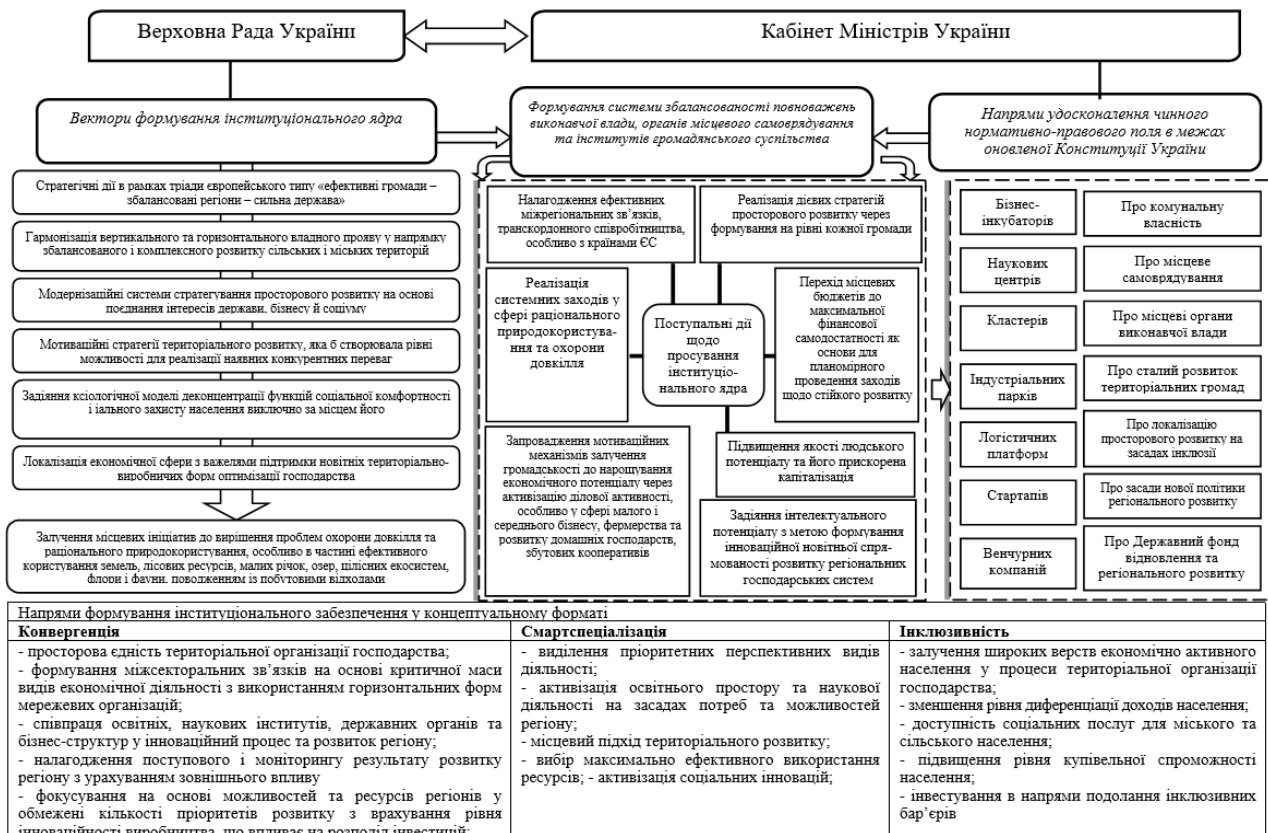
Верховна Рада України

Кабінет Міністрів України

Вектори формування інституціонального ядра

Формування системи збалансованості повноважень виконавчої влади, органів місцевого самоврядування та інститутів громадянського суспільства

Напрями удосконалення чинного нормативно-правового поля в межах оновленої Конституції України

Стратегічні дії в рамках тріади європейського типу «ефективні громади – збалансовані регіони – сильна держава»

Гармонізація вертикального та горизонтального владного прояву у напрямку збалансованого і комплексного розвитку сільських і міських територій

Модернізаційні системи стратегування просторового розвитку на основі поєднання інтересів держави, бізнесу й социуму

Мотиваційні стратегії територіального розвитку, яка б створювала рівні можливості для реалізації наявних конкурентних переваг

Задіяння ксіологічної моделі деконцентрації функцій соціальної комфортності і іального захисту населення виключно за місцем його

Локалізація економічної сфери з важелями підтримки новітніх територіально-виробничих форм оптимізації господарства

Залучення місцевих ініціатив до вирішення проблем охорони довкілля та раціонального природокористування, особливо в частині ефективного користування земель, лісових ресурсів, малих річок, озер, цілісних екосистем, флори і фауни, поводженням із побутовими відходами

Налагодження ефективних міжрегіональних зв'язків, транскордонного співробітництва, особливо з країнами ЄС

Реалізація дієвих стратегій просторового розвитку через формування на рівні кожної громади

Реалізація системних заходів у сфері раціонального природокористування та охорони довкілля

Поступальні дії щодо просування інституціонального ядра

Перехід місцевих бюджетів до максимальної фінансової самодостатності як основи для планомірного проведення заходів щодо стійкого розвитку

Запровадження мотиваційних механізмів залучення громадськості до нарощування економічного потенціалу через активізацію ділової активності, особливо у сфері малого і середнього бізнесу, фермерства та розвитку домашніх господарств, збутових кооперативів

Підвищення якості людського потенціалу та його прискорена капіталізація

Задіяння інтелектуального потенціалу з метою формування інноваційної новітньої спрямованості розвитку регіональних господарських систем

Бізнес-інкубаторів

Про комунальну власність

Наукових центрів

Про місцеве самоврядування

Кластерів

Про місцеві органи виконавчої влади

Індустріальних парків

Про сталий розвиток територіальних громад

Логістичних платформ

Про локалізацію просторового розвитку на засадах інклюзії

Стартапів

Про засади нової політики регіонального розвитку

Венчурних компаній

Про Державний фонд відновлення та регіонального розвитку

Напрями формування інституціонального забезпечення у концептуальному форматі

| Конвергенція | Смартспеціалізація | Інклюзивність |
|---|---|---|
| - просторова єдність територіальної організації господарства; - формування міжсекторальних зв'язків на основі критичної маси видів економічної діяльності з використанням горизонтальних форм мережевих організацій; - співпраця освітніх, наукових інститутів, державних органів та бізнес-структур у інноваційний процес та розвиток регіону; - налагодження поступового і моніторингу результату розвитку регіону з урахуванням зовнішнього впливу - фокусування на основі можливостей та ресурсів регіонів у обмежені кількості пріоритетів розвитку з врахування рівня інноваційності виробництва, що впливає на розподіл інвестицій; | - виділення пріоритетних перспективних видів діяльності; - активізація освітнього простору та наукової діяльності на засадах потреб та можливостей регіону; - місцевий підхід територіального розвитку; - вибір максимально ефективного використання ресурсів; - активізація соціальних інновацій; | - залучення широких верств економічно активного населення у процеси територіальної організації господарства; - зменшення рівня диференціації доходів населення; - доступність соціальних послуг для міського та сільського населення; - підвищення рівня купівельної спроможності населення; - інвестування в напрями подолання інклюзивних бар'єрів |